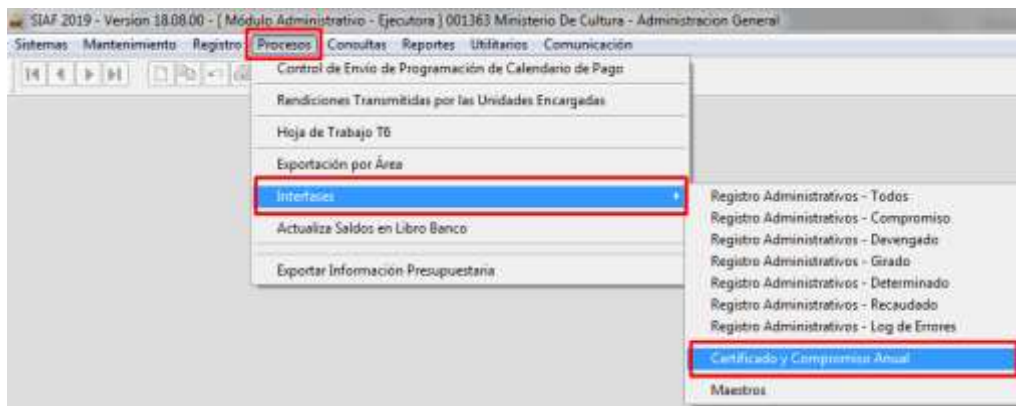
SIAF 2019 - Version 18.08.00 - [ Módulo Administrativo - Ejecutora ] 001363 Ministerio De Cultura - Administracion General

Sistemas Mantenimiento Registro Procesos Consultas Reportes Utilitarios Comunicación

Control de Envío de Programación de Calendario de Pago
Rendiciones Transmitidas por las Unidades Encargadas
Hoja de Trabajo T6
Exportación por Área
Interfases
Actualiza Saldos en Libro Banco
Exportar Información Presupuestaria

Registro Administrativos - Todos
Registro Administrativos - Compromiso
Registro Administrativos - Devengado
Registro Administrativos - Girado
Registro Administrativos - Determinado
Registro Administrativos - Recaudado
Registro Administrativos - Log de Errores
Certificado y Compromiso Anual
Maestros